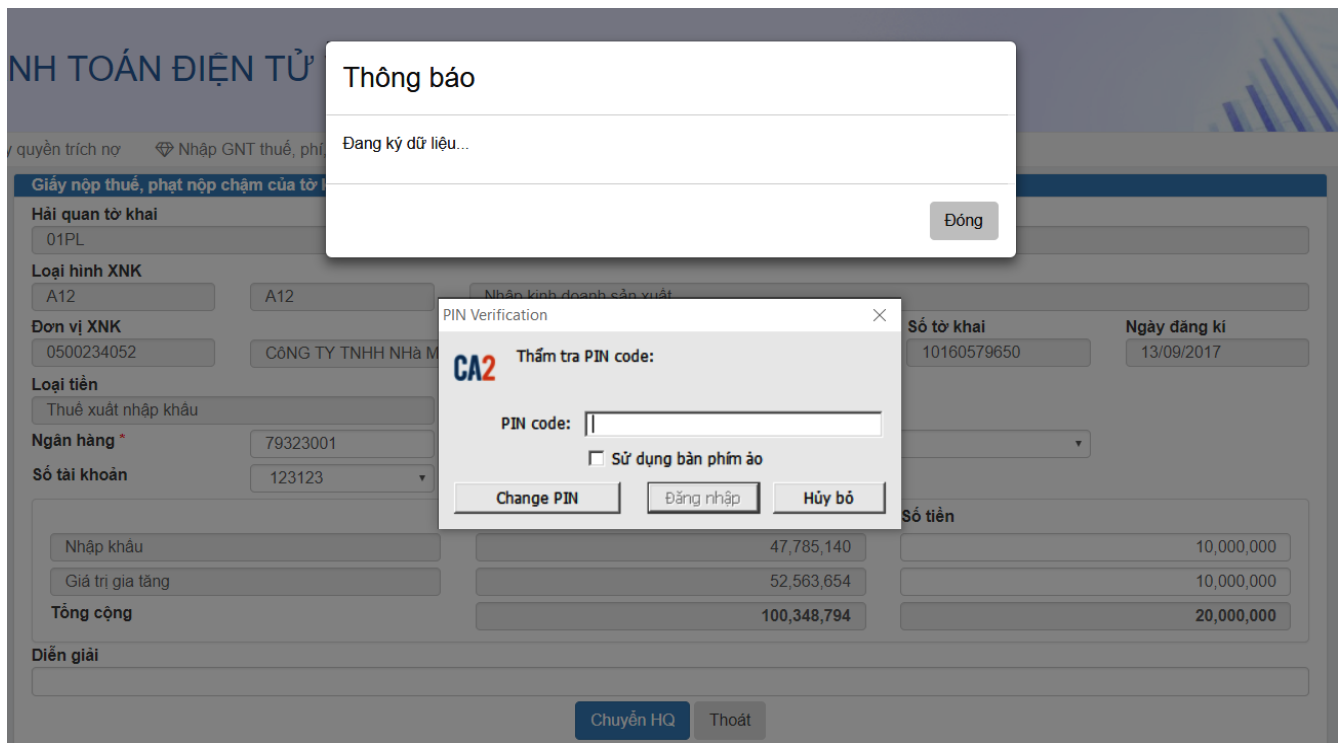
NH TOÁN ĐIỆN TỬ

Thông báo

Đang ký dữ liệu...

Đóng

y quyền trích nợ    Nhập GNT thuế, phí,

Giấy nộp thuế, phạt nộp chậm của tờ

Hải quan tờ khai
01PL

Loại hình XNK
A12    A12    Nhập kinh doanh sản xuất

PIN Verification

CA2

Thẩm tra PIN code:

PIN code:

Sử dụng bàn phím ảo

Change PIN    Đăng nhập    Hủy bỏ

Đơn vị XNK
0500234052    CôNG TY TNHH NHà M

Số tờ khai
10160579650

Ngày đăng kí
13/09/2017

Loại tiền
Thuế xuất nhập khẩu

Ngân hàng *
79323001

Số tài khoản
123123

Số tiền

| Nhập khẩu | 47,785,140 | 10,000,000 |
|---|---|---|
| Giá trị gia tăng | 52,563,654 | 10,000,000 |
| Tổng cộng | 100,348,794 | 20,000,000 |

Diễn giải

Chuyển HQ    Thoát